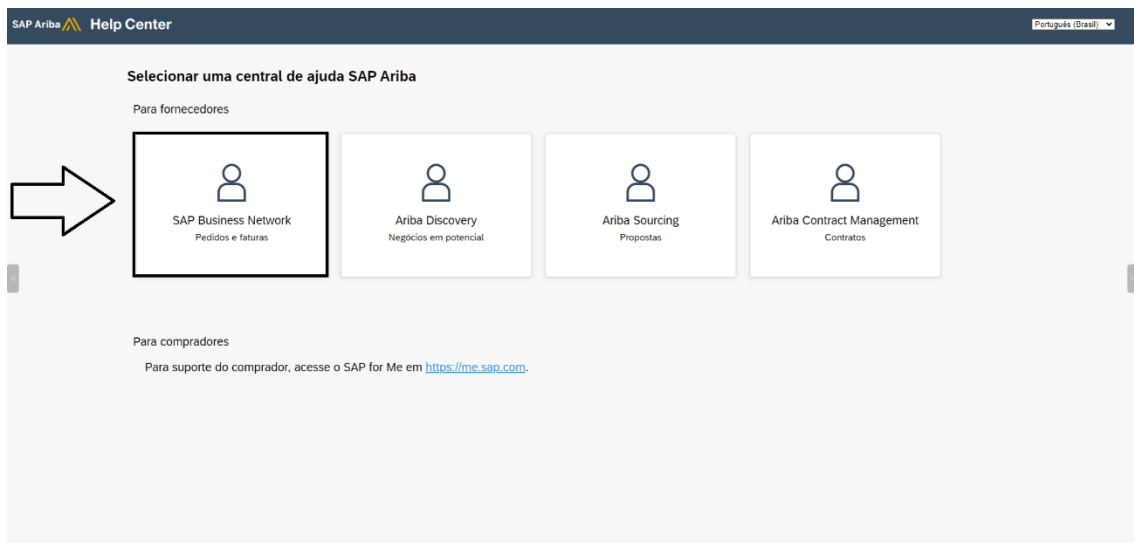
SAP Ariba Help Center

Português (Brasil)

Selecionar uma central de ajuda SAP Ariba

Para fornecedores

SAP Business Network
Pedidos e faturas

Ariba Discovery
Negócios em potencial

Ariba Sourcing
Propostas

Ariba Contract Management
Contratos

Para compradores

Para suporte do comprador, acesse o SAP for Me em https://me.sap.com.